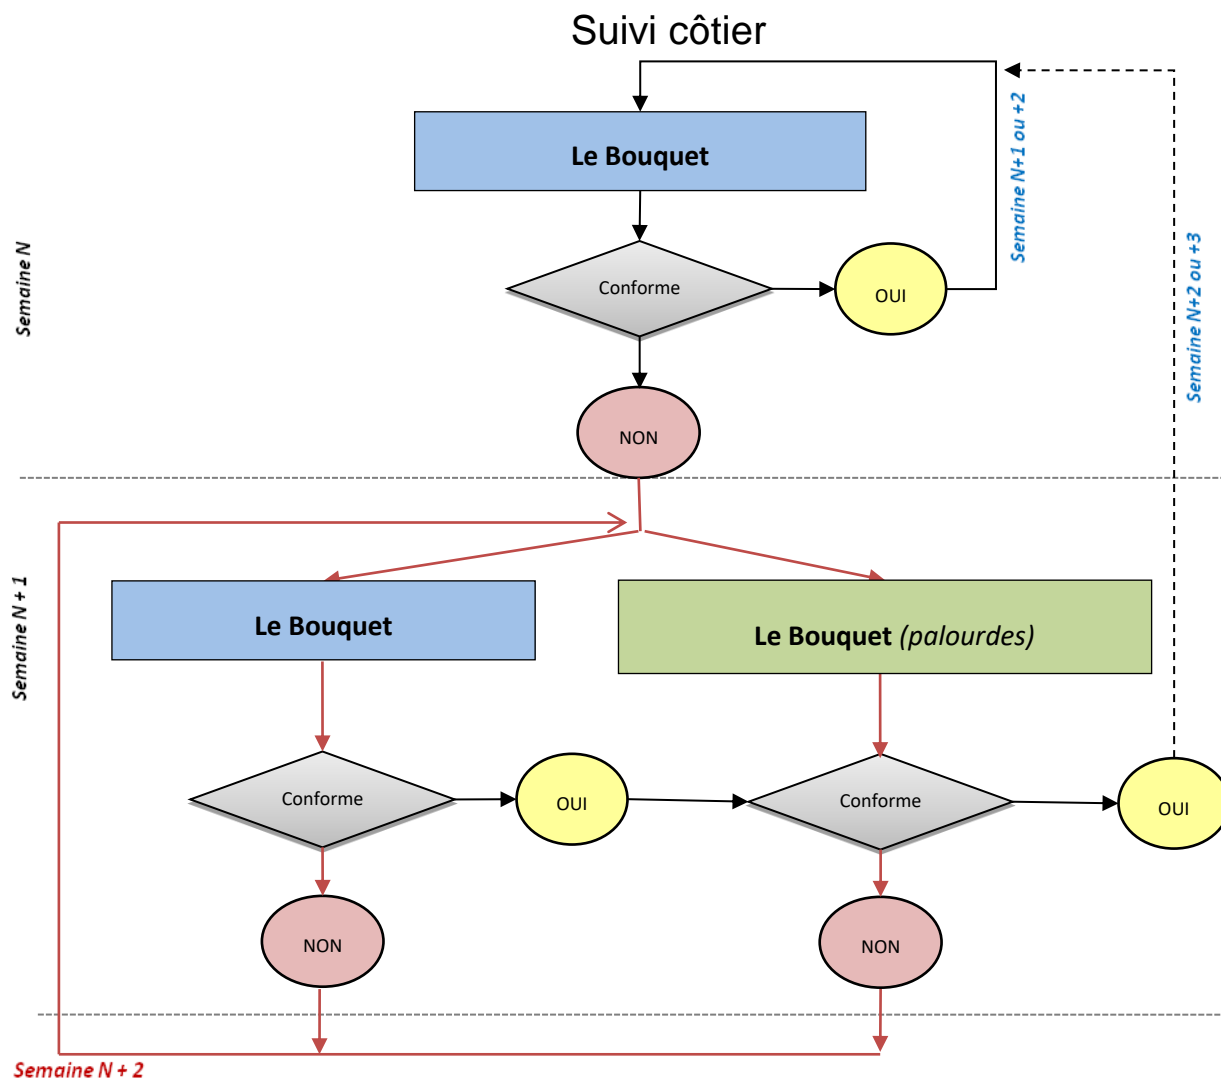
Suivi côtier

Semaine N

Le Bouquet

Conforme

OUI

Semaine N+1 ou +2

Semaine N+2 ou +3

NON

Semaine N + 1

Le Bouquet

Le Bouquet *(palourdes)*

Conforme

OUI

Conforme

OUI

NON

NON

Semaine N + 2